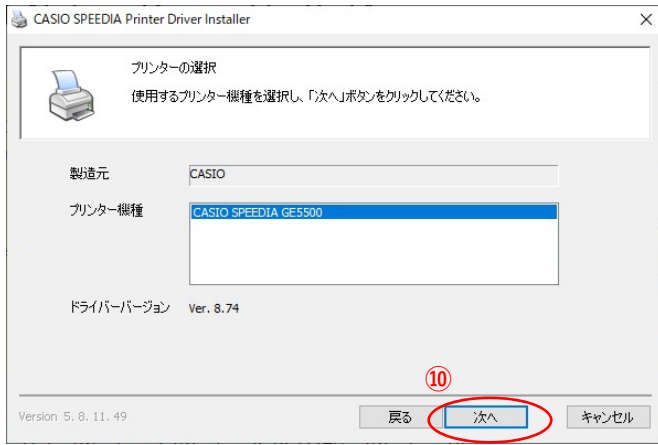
CASIO SPEEDIA Printer Driver Installer

×

プリンターの選択

使用するプリンター機種を選択し、「次へ」ボタンをクリックしてください。

製造元

CASIO

プリンター機種

CASIO SPEEDIA GE5500

ドライバーバージョン

Ver. 8.74

⑩

Version 5. 8. 11. 49

戻る

次へ

キャンセル